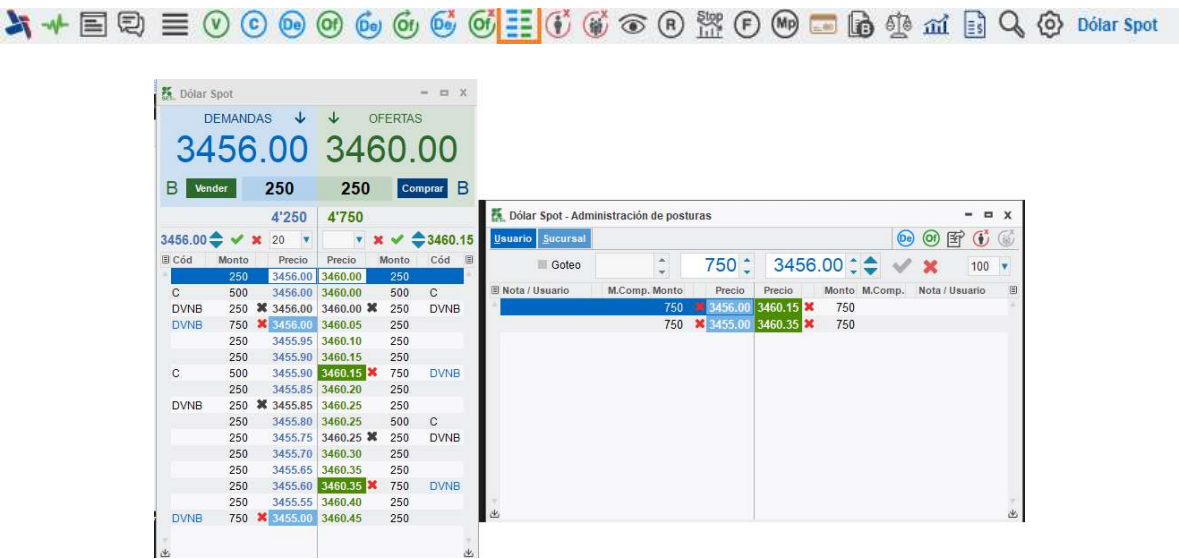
Stop F Mp Dólar Spot

Dólar Spot

DEMANDAS OFERTAS

3456.00 3460.00

B Vender 250 250 Comprar B

4'250 4'750

3456.00 20 3460.15

| Cód | Monto | Precio | Precio | Monto | Cód |
|---|---|---|---|---|---|
| | 250 | 3456.00 | 3460.00 | 250 | |
| C | 500 | 3456.00 | 3460.00 | 500 | C |
| DVNB | 250 | 3456.00 | 3460.00 | 250 | DVNB |
| DVNB | 750 | 3456.00 | 3460.05 | 250 | |
| | 250 | 3455.95 | 3460.10 | 250 | |
| | 250 | 3455.90 | 3460.15 | 250 | |
| C | 500 | 3455.90 | 3460.15 | 750 | DVNB |
| | 250 | 3455.85 | 3460.20 | 250 | |
| DVNB | 250 | 3455.85 | 3460.25 | 250 | |
| | 250 | 3455.80 | 3460.25 | 500 | C |
| | 250 | 3455.75 | 3460.25 | 250 | DVNB |
| | 250 | 3455.70 | 3460.30 | 250 | |
| | 250 | 3455.65 | 3460.35 | 250 | |
| | 250 | 3455.60 | 3460.35 | 750 | DVNB |
| | 250 | 3455.55 | 3460.40 | 250 | |
| DVNB | 750 | 3455.00 | 3460.45 | 250 | |

Dólar Spot - Administración de posturas

Usuario Sucursal

Goteo 750 3456.00 100

| Nota / Usuario | M.Comp. | Monto | Precio | Precio | Monto | M.Comp. | Nota / Usuario |
|---|---|---|---|---|---|---|---|
| | | 750 | 3456.00 | 3460.15 | 750 | | |
| | | 750 | 3455.00 | 3460.35 | 750 | | |